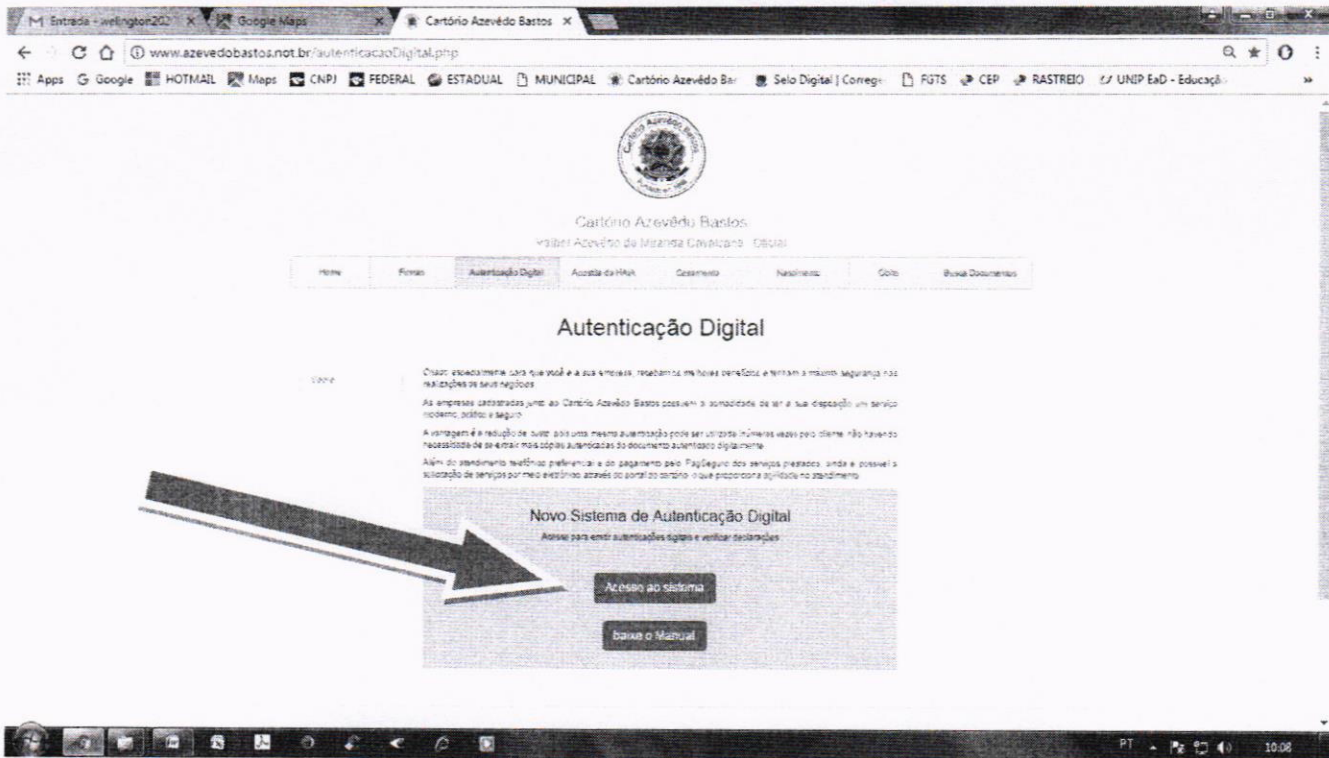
M Entrada - welington202 × Google Maps × Cartório Azevêdo Bastos ×

www.azevedobastos.not.br/autenticacaoDigital.php

Apps Google HOTMAIL Maps CNPJ FEDERAL ESTADUAL MUNICIPAL Cartório Azevêdo Ba: Selo Digital | Correge: FGTS CEP RASTREIO UNIP EaD - Educação

Cartório Azevêdo Bastos
Válber Azevêdo de Miranda Cavalcanti - Oficial

Home | Firmas | Autenticação Digital | Apostila da HAIA | Casamento | Nascimento | Óbito | Busca Documentos

Autenticação Digital

Voltar

Criado especialmente para que você e a sua empresa, recebam os melhores benefícios e tenham a máxima segurança nas realizações de seus negócios.

As empresas cadastradas junto ao Cartório Azevêdo Bastos possuem a comodidade de ter à sua disposição um serviço moderno, prático e seguro.

A vantagem é a redução de custo, pois uma mesma autenticação pode ser utilizada inúmeras vezes pelo cliente, não havendo necessidade de se extrair mais cópias autenticadas do documento autenticado digitalmente.

Além do atendimento telefônico preferencial e do pagamento pelo PagSeguro dos serviços prestados, ainda é possível a solicitação de serviços por meio eletrônico através do portal do cartório, o que proporciona agilidade no atendimento.

Novo Sistema de Autenticação Digital
Acesse para emitir autenticações digitais e verificar declarações

Acesso ao sistema

baixe o Manual

PT 10:08